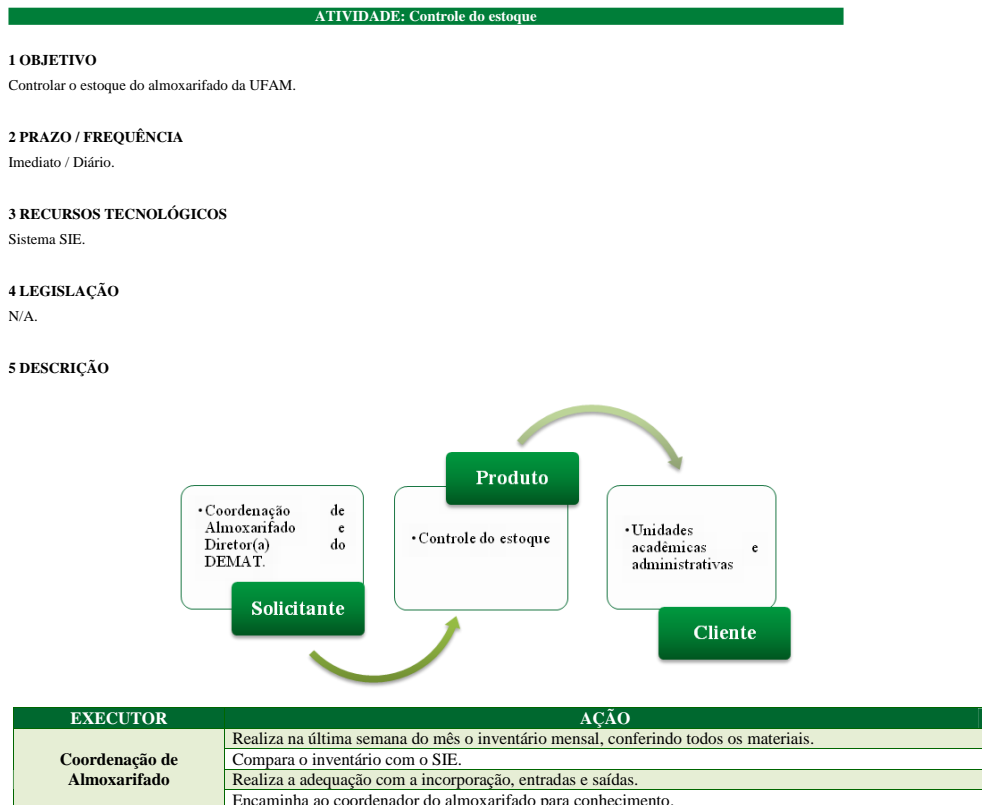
ATIVIDADE: Controle do estoque

1 OBJETIVO
Controlar o estoque do almoxarifado da UFAM.

2 PRAZO / FREQUÊNCIA
Imediato / Diário.

3 RECURSOS TECNOLÓGICOS
Sistema SIE.

4 LEGISLAÇÃO
N/A.

5 DESCRIÇÃO

• Coordenação de Almoxarifado e Diretor(a) do DEMAT.

Solicitante

Produto

• Controle do estoque

• Unidades acadêmicas e administrativas

Cliente

| EXECUTOR | AÇÃO |
|---|---|
| Coordenação de Almoxarifado | Realiza na última semana do mês o inventário mensal, conferindo todos os materiais. |
| | Compara o inventário com o SIE. |
| | Realiza a adequação com a incorporação, entradas e saídas. |
| | Encaminha ao coordenador do almoxarifado para conhecimento. |